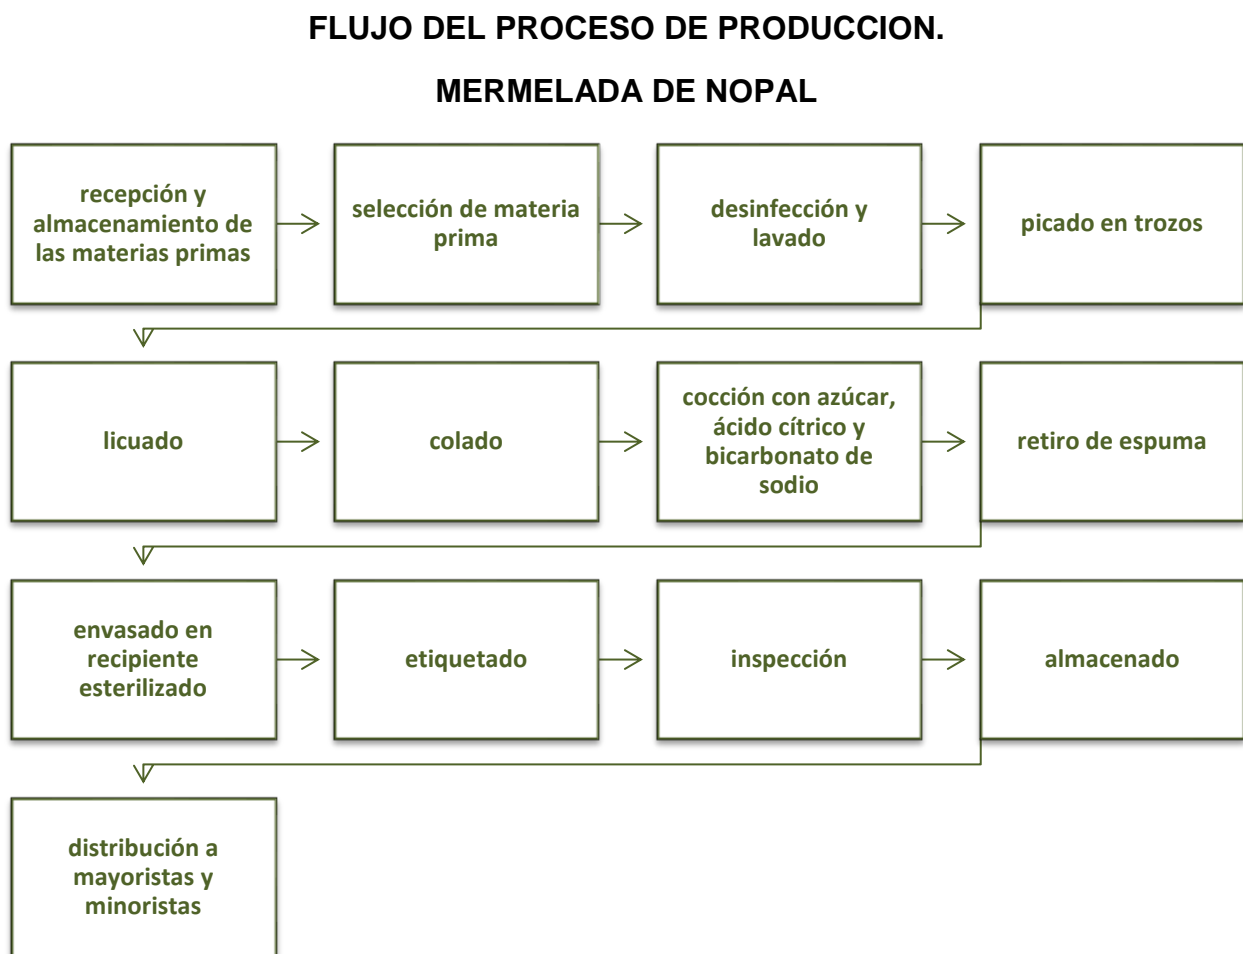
FLUJO DEL PROCESO DE PRODUCCION.

MERMELADA DE NOPAL

recepción y almacenamiento de las materias primas

selección de materia prima

desinfección y lavado

picado en trozos

licuado

colado

cocción con azúcar, ácido cítrico y bicarbonato de sodio

retiro de espuma

envasado en recipiente esterilizado

etiquetado

inspección

almacenado

distribución a mayoristas y minoristas